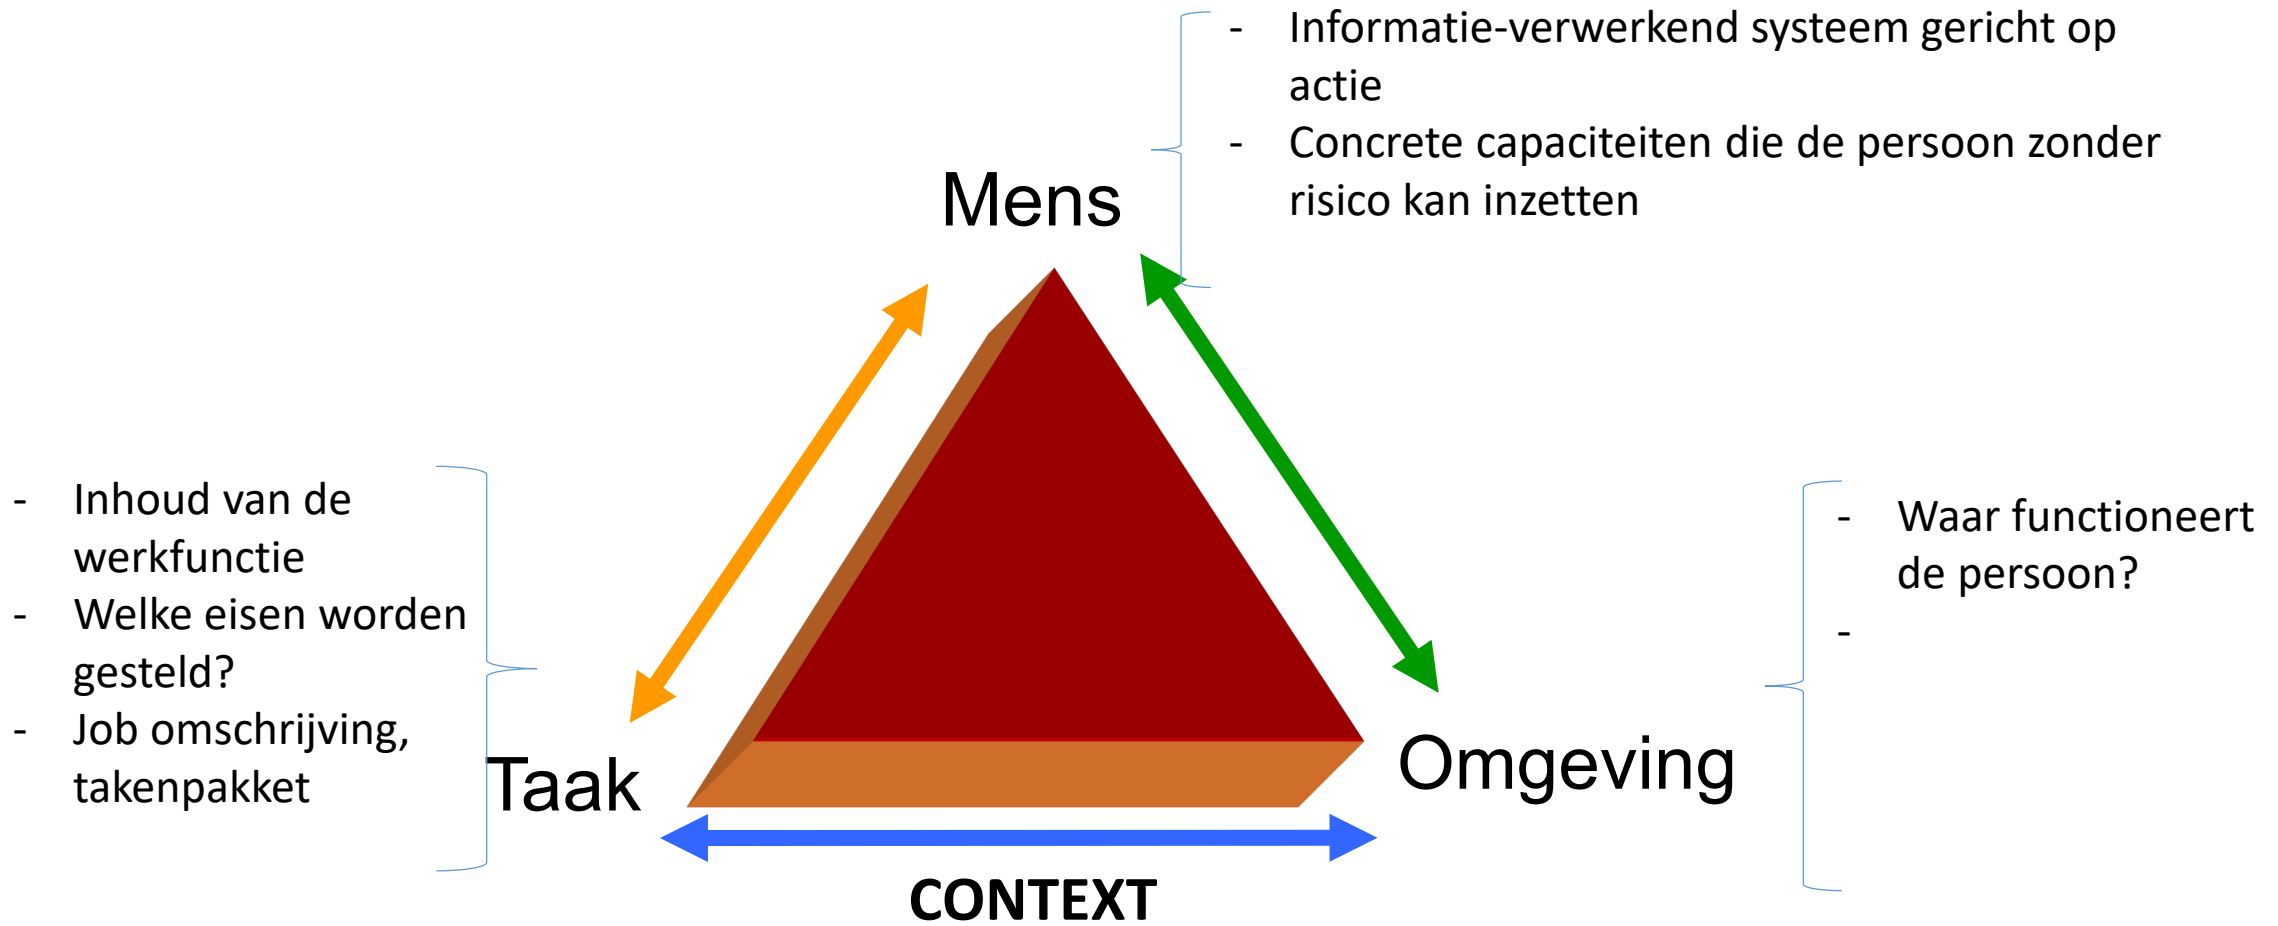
- Informatie-verwerkend systeem gericht op actie
- Concrete capaciteiten die de persoon zonder risico kan inzetten

Mens

- Inhoud van de werkfunctie
- Welke eisen worden gesteld?
- Job omschrijving, takenpakket

Taak

Omgeving

- Waar functioneert de persoon?
-

CONTEXT